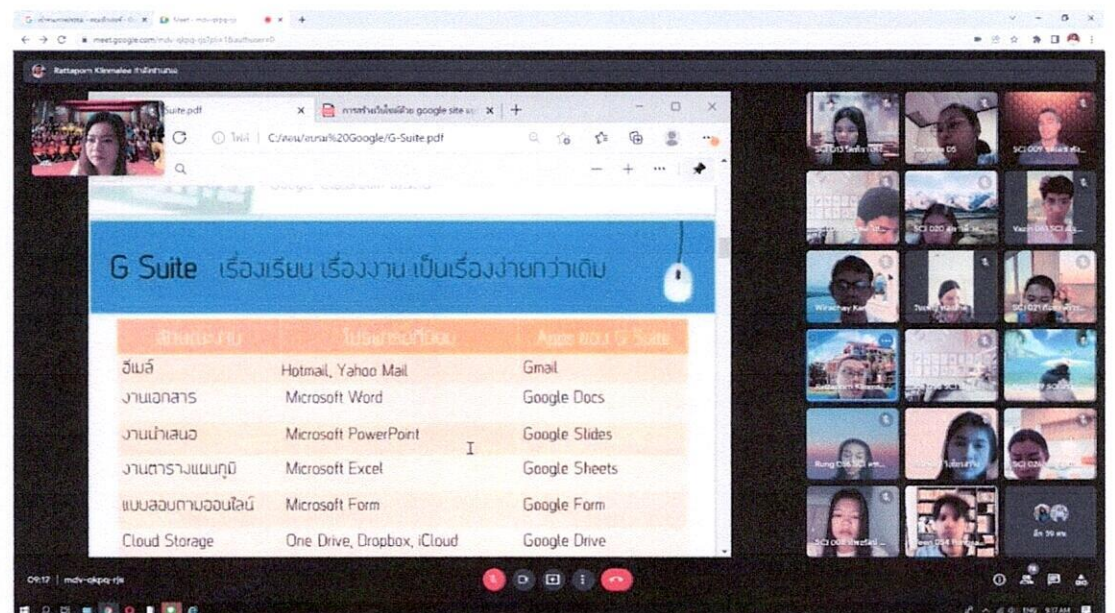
meet.google.com/mdv-okpq-rjs

Rattaporn Klinmalee

Suite.pdf

ไฟล์ | C:/ผอน/ผอน%20Google/G-Suite.pdf

G Suite เรื่องเรียน เรื่องงาน เป็นเรื่องง่ายกว่าเดิม

| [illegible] | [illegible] | Apps ของ G Suite |
|---|---|---|
| อีเมล์ | Hotmail, Yahoo Mail | Gmail |
| งานเอกสาร | Microsoft Word | Google Docs |
| งานนำเสนอ | Microsoft PowerPoint | Google Slides |
| งานตารางแผนภูมิ | Microsoft Excel | Google Sheets |
| แบบสอบถามออนไลน์ | Microsoft Form | Google Form |
| Cloud Storage | One Drive, Dropbox, iCloud | Google Drive |

09:17 | mdv-okpq-rjs

อีก 39 คน